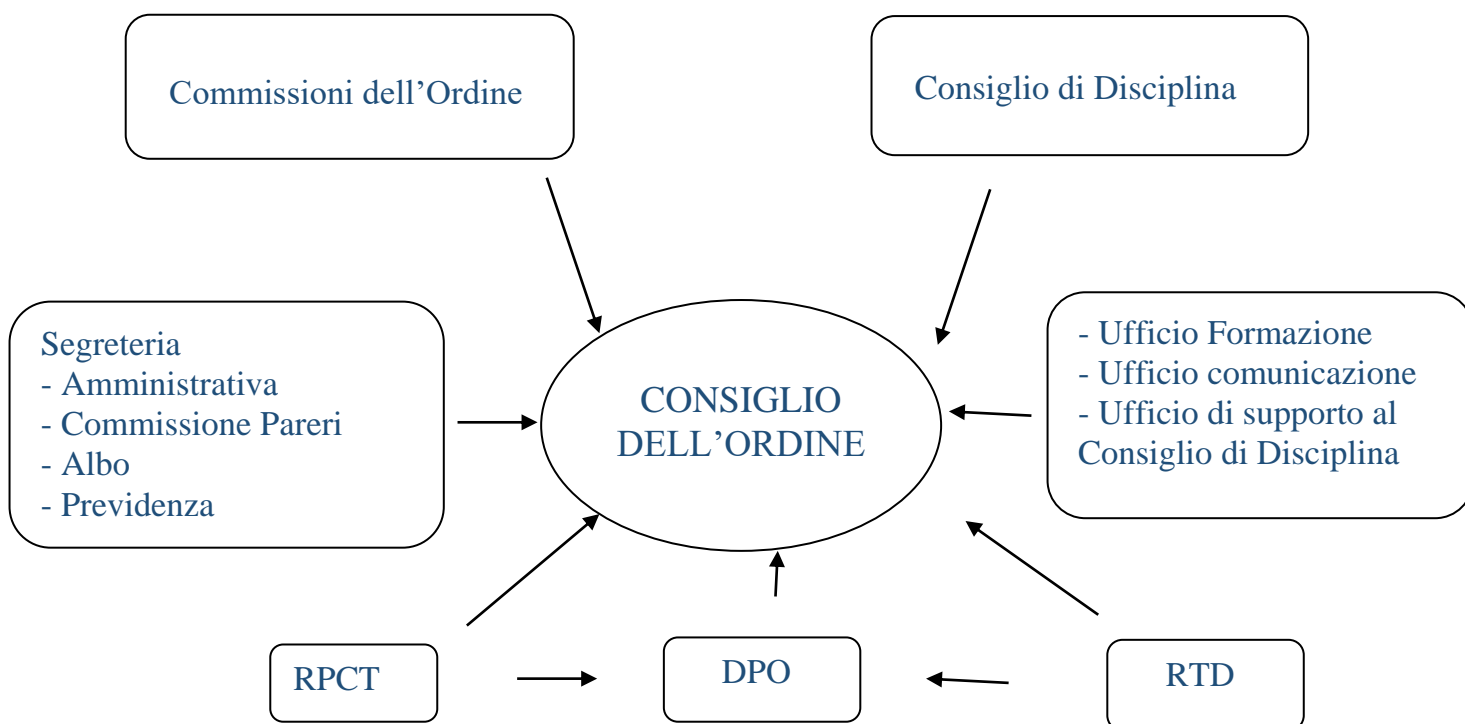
Commissioni dell’Ordine

Consiglio di Disciplina

Segreteria
- Amministrativa
- Commissione Pareri
- Albo
- Previdenza

CONSIGLIO DELL’ORDINE

- Ufficio Formazione
- Ufficio comunicazione
- Ufficio di supporto al Consiglio di Disciplina

RPCT

DPO

RTD